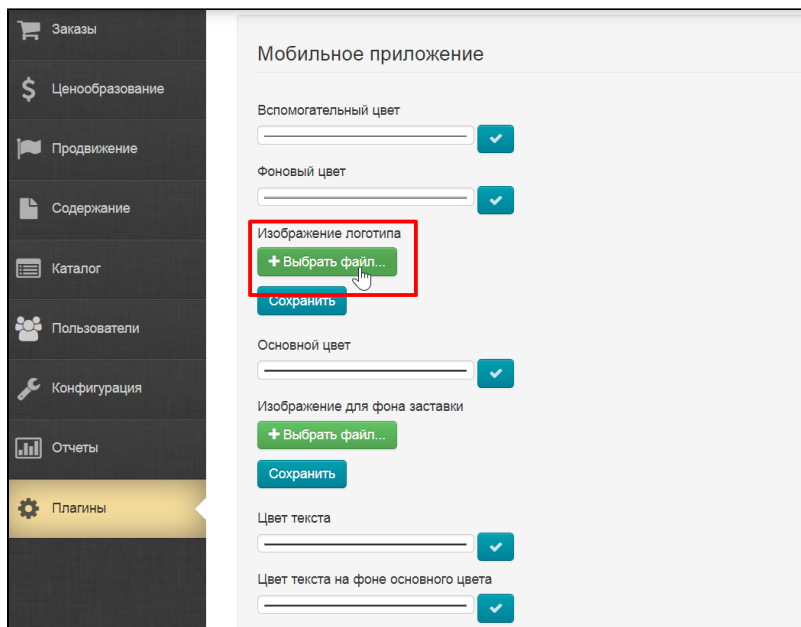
Заказы
Ценообразование
Продвижение
Содержание
Каталог
Пользователи
Конфигурация
Отчеты
Плагины

Мобильное приложение

Вспомогательный цвет

Фоновый цвет

Изображение логотипа
+ Выбрать файл...
Сохранить

Основной цвет

Изображение для фона заставки
+ Выбрать файл...
Сохранить

Цвет текста

Цвет текста на фоне основного цвета